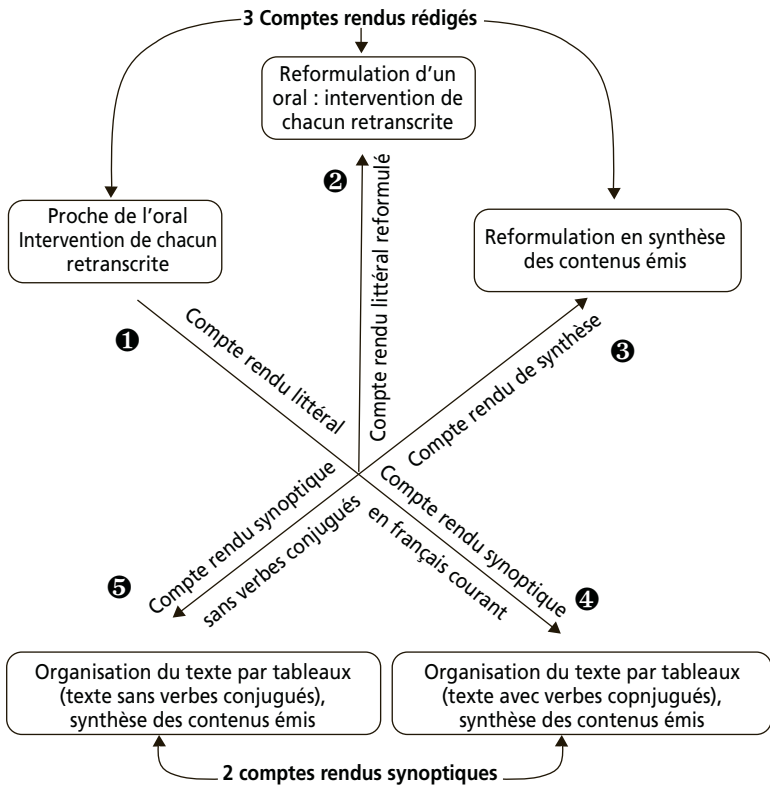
3 Comptes rendus rédigés

Reformulation d'un oral : intervention de chacun retranscrite

Proche de l'oral Intervention de chacun retranscrite

Reformulation en synthèse des contenus émis

❷ Compte rendu littéral reformulé

❶ Compte rendu littéral

Compte rendu de synthèse ❸

Compte rendu synoptique en français courant ❹

❺ Compte rendu synoptique sans verbes conjugués

Organisation du texte par tableaux (texte sans verbes conjugués), synthèse des contenus émis

Organisation du texte par tableaux (texte avec verbes copnjugués), synthèse des contenus émis

2 comptes rendus synoptiques